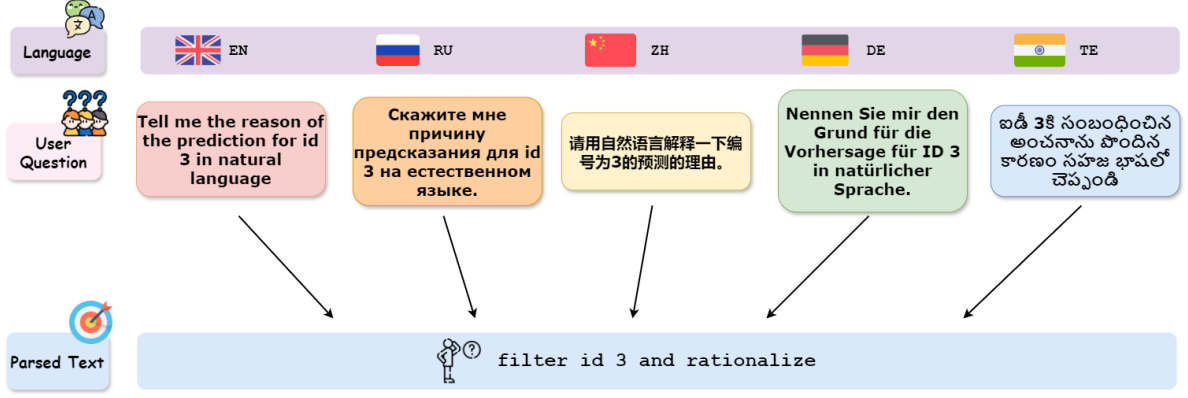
Language

EN

RU

ZH

DE

TE

User Question

Tell me the reason of the prediction for id 3 in natural language

Скажите мне причину предсказания для id 3 на естественном языке.

请用自然语言解释一下编号为3的预测的理由。

Nennen Sie mir den Grund für die Vorhersage für ID 3 in natürlicher Sprache.

ఐడీ 3కి సంబంధించిన అంచనాను పొందిన కారణం సహజ భాషలో చెప్పండి

Parsed Text

filter id 3 and rationalize